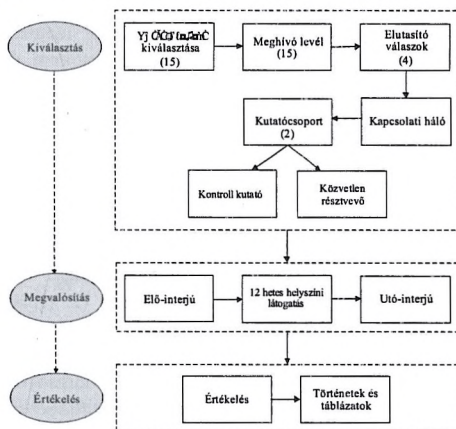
Kiválasztás

Yj ČĆŨ'tɑĄnČ kiválasztása (15)

Meghívó levél (15)

Elutasító válaszok (4)

Kutatócsoport (2)

Kapcsolati háló

Kontroll kutató

Közvetlen résztvevő

Megvalósítás

Elő-interjú

12 hetes helyszíni látogatás

Utó-interjú

Értékelés

Értékelés

Történetek és táblázatok